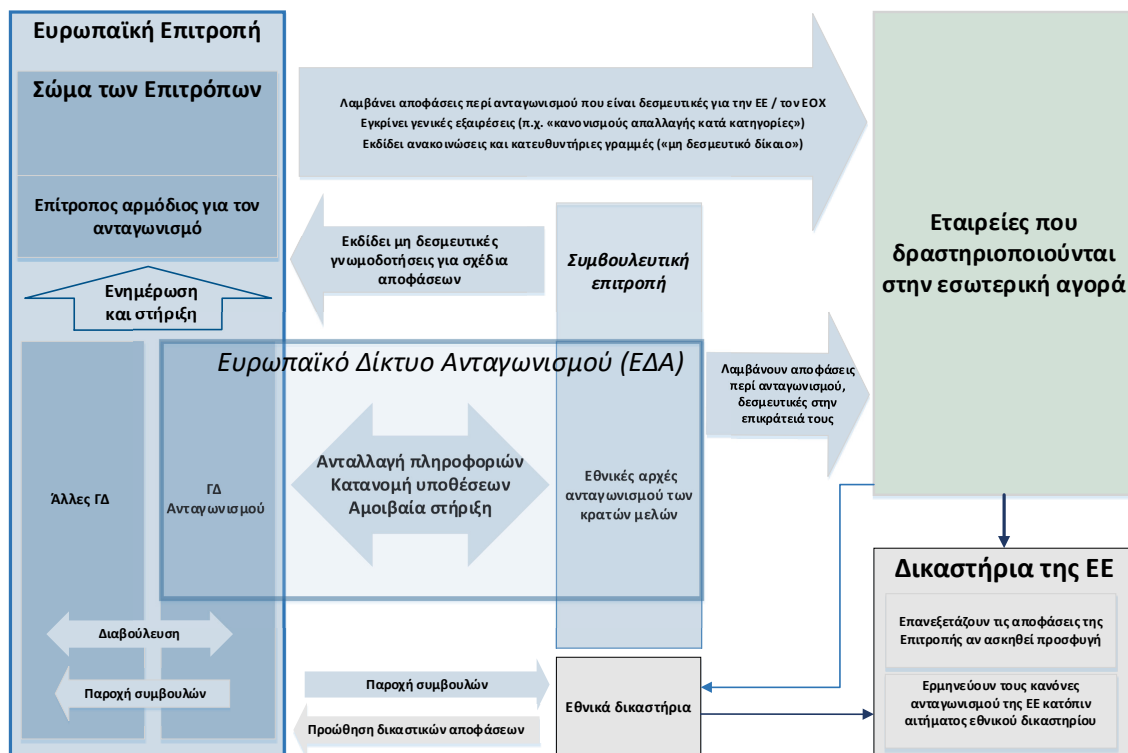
Ευρωπαϊκή Επιτροπή

Σώμα των Επιτρόπων

Επίτροπος αρμόδιος για τον ανταγωνισμό

Ενημέρωση και στήριξη

Λαμβάνει αποφάσεις περί ανταγωνισμού που είναι δεσμευτικές για την ΕΕ / τον ΕΟΧ
Εγκρίνει γενικές εξαιρέσεις (π.χ. «κανονισμούς απαλλαγής κατά κατηγορίες»)
Εκδίδει ανακοινώσεις και κατευθυντήριες γραμμές («μη δεσμευτικό δίκαιο»)

Εταιρείες που δραστηριοποιούνται στην εσωτερική αγορά

Εκδίδει μη δεσμευτικές γνωμοδοτήσεις για σχέδια αποφάσεων

Συμβουλευτική επιτροπή

Ευρωπαϊκό Δίκτυο Ανταγωνισμού (ΕΔΑ)

Λαμβάνουν αποφάσεις περί ανταγωνισμού, δεσμευτικές στην επικράτειά τους

Άλλες ΓΔ

ΓΔ Ανταγωνισμού

Ανταλλαγή πληροφοριών
Κατανομή υποθέσεων
Αμοιβαία στήριξη

Εθνικές αρχές ανταγωνισμού των κρατών μελών

Δικαστήρια της ΕΕ

Επανεξετάζουν τις αποφάσεις της Επιτροπής αν ασκηθεί προσφυγή

Διαβούλευση

Παροχή συμβουλών

Παροχή συμβουλών

Εθνικά δικαστήρια

Ερμηνεύουν τους κανόνες ανταγωνισμού της ΕΕ κατόπιν αιτήματος εθνικού δικαστηρίου

Προώθηση δικαστικών αποφάσεων